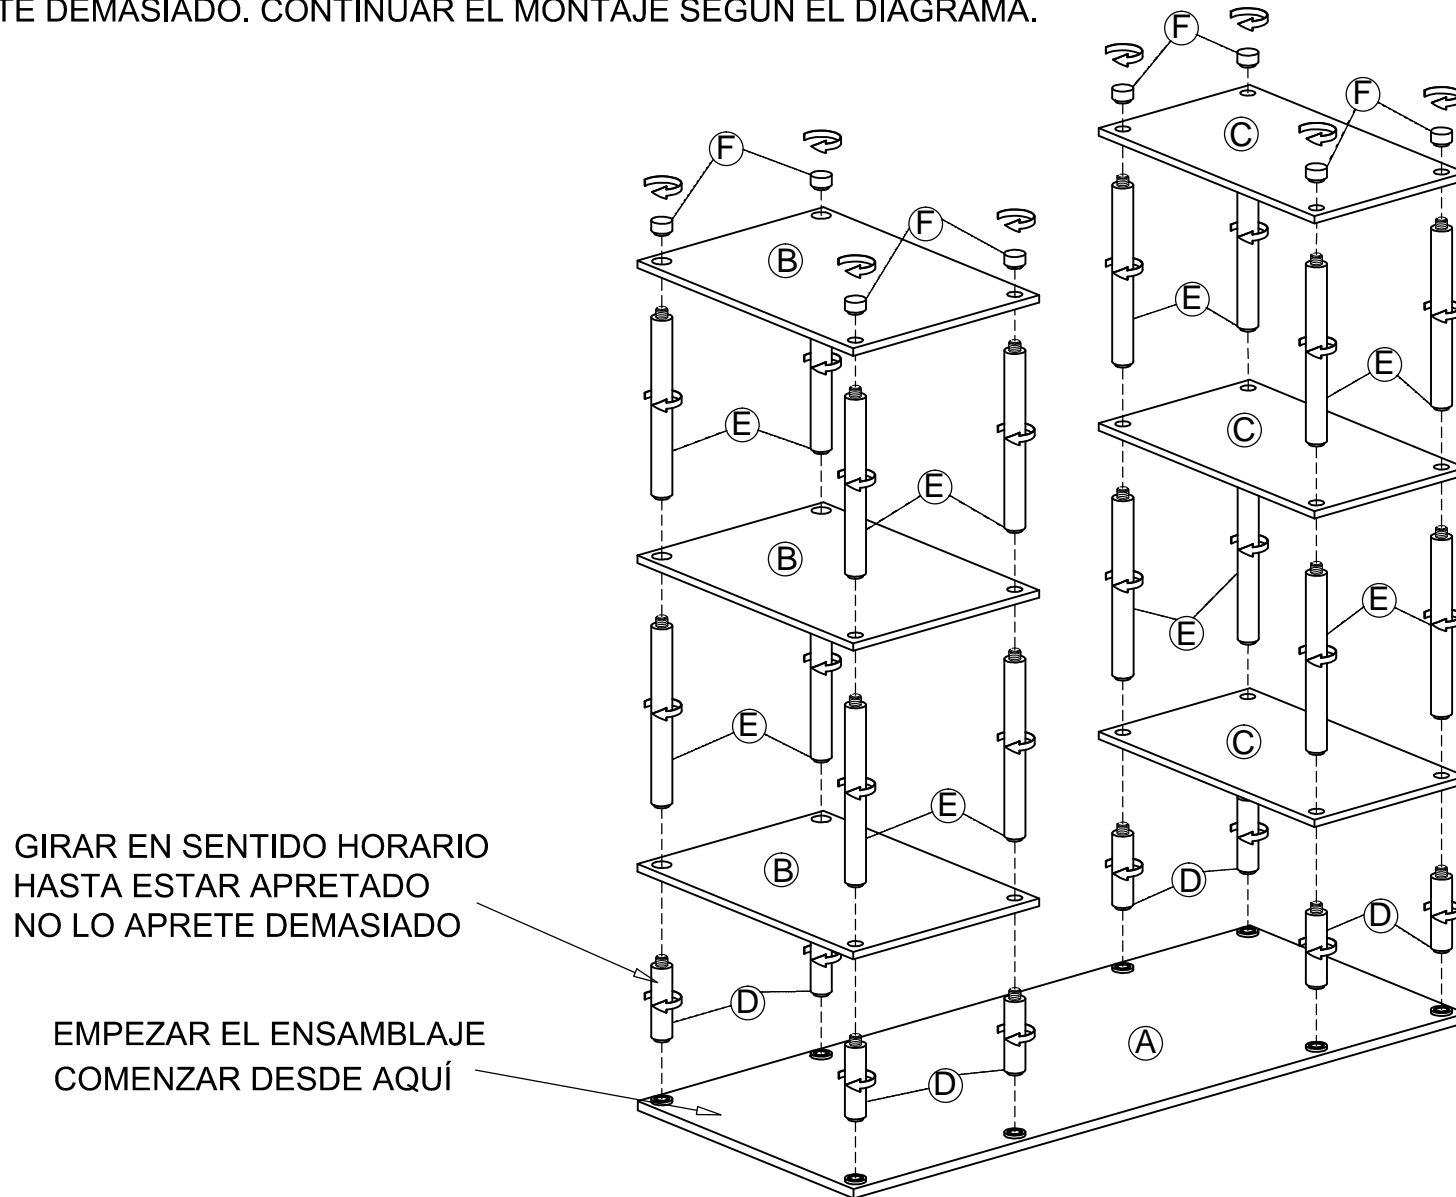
TE DEMASIADO. CONTINUAR EL MONTAJE SEGUN EL DIAGRAMA.

F
F
F
F
C
B
E
E
E
C
B
E
E
E
C
E
B
E
D
D
D
D
A

GIRAR EN SENTIDO HORARIO
HASTA ESTAR APRETADO
NO LO APRETE DEMASIADO

EMPEZAR EL ENSAMBLAJE
COMENZAR DESDE AQUÍ